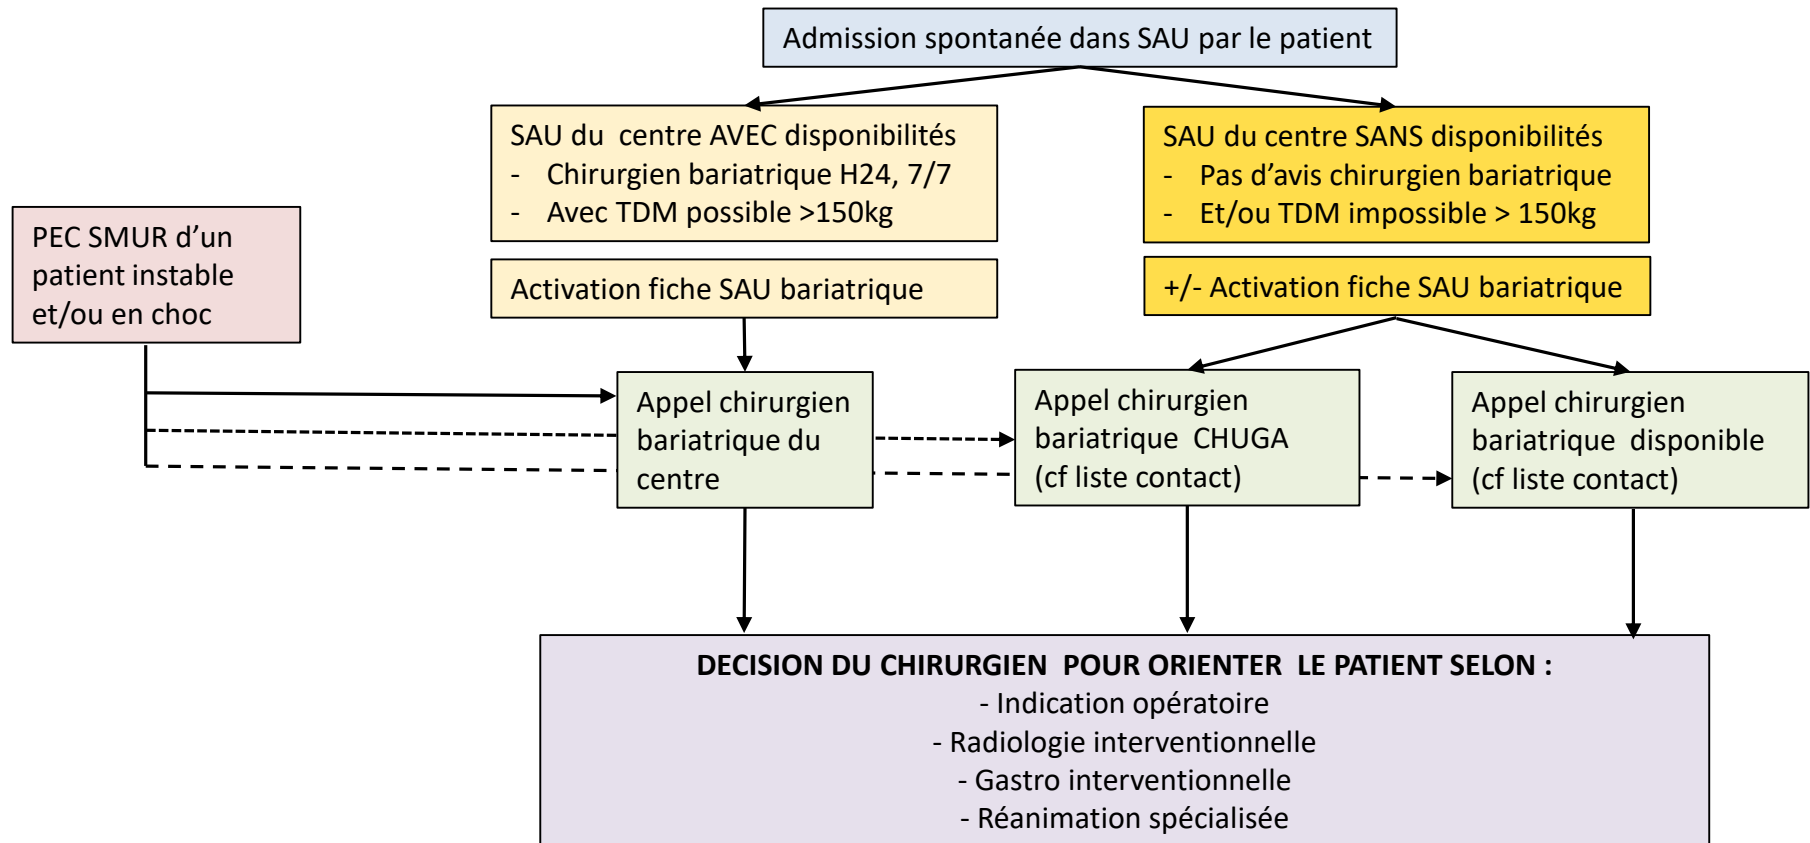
Admission spontanée dans SAU par le patient

SAU du centre AVEC disponibilités
- Chirurgien bariatrique H24, 7/7
- Avec TDM possible >150kg

SAU du centre SANS disponibilités
- Pas d'avis chirurgien bariatrique
- Et/ou TDM impossible > 150kg

PEC SMUR d'un patient instable et/ou en choc

Activation fiche SAU bariatrique

+/- Activation fiche SAU bariatrique

Appel chirurgien bariatrique du centre

Appel chirurgien bariatrique CHUGA (cf liste contact)

Appel chirurgien bariatrique disponible (cf liste contact)

DECISION DU CHIRURGIEN POUR ORIENTER LE PATIENT SELON :
- Indication opératoire
- Radiologie interventionnelle
- Gastro interventionnelle
- Réanimation spécialisée